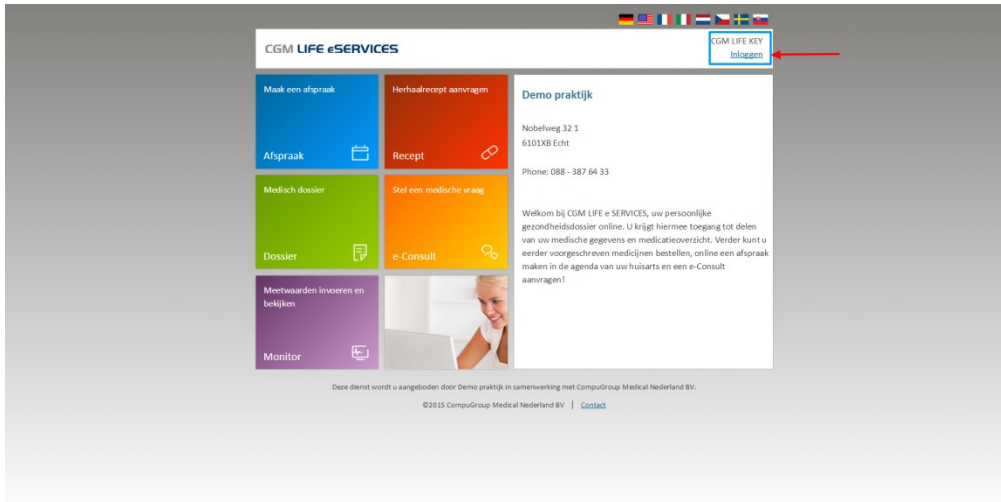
CGM LIFE eSERVICES

CGM LIFE KEY
Inloggen

Maak een afspraak

Afspraak

Herhaalrecept aanvragen

Recept

Medisch dossier

Dossier

Stel een medische vraag

e-Consult

Meetwaarden invoeren en bekijken

Monitor

Demo praktijk

Nobelweg 32 1
6101XB Echt

Phone: 088 - 387 64 33

Welkom bij CGM LIFE e SERVICES, uw persoonlijke gezondheidsdossier online. U krijgt hiermee toegang tot delen van uw medische gegevens en medicatieoverzicht. Verder kunt u eerder voorgeschreven medicijnen bestellen, online een afspraak maken in de agenda van uw huisarts en een e-Consult aanvragen!

Deze dienst wordt u aangeboden door Demo praktijk in samenwerking met CompuGroup Medical Nederland BV.

©2015 CompuGroup Medical Nederland BV | Contact